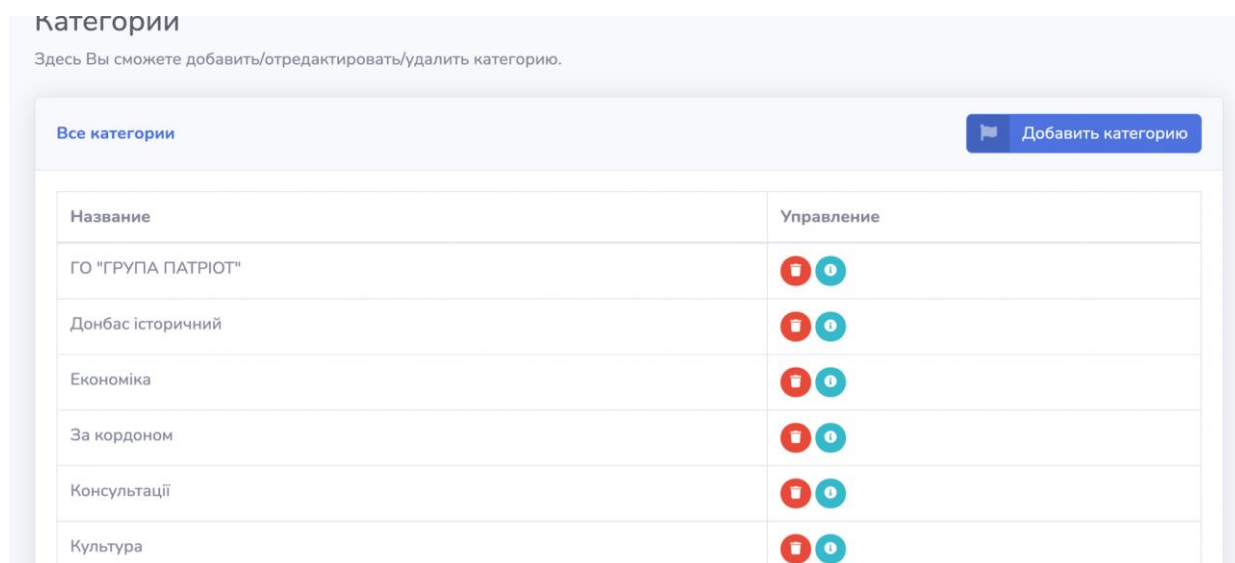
Категории

Здесь Вы сможете добавить/отредактировать/удалить категорию.

Все категории

Добавить категорию

| Название | Управление |
|---|---|
| ГО "ГРУПА ПАТРІОТ" | |
| Донбас історичний | |
| Економіка | |
| За кордоном | |
| Консультації | |
| Культура | |